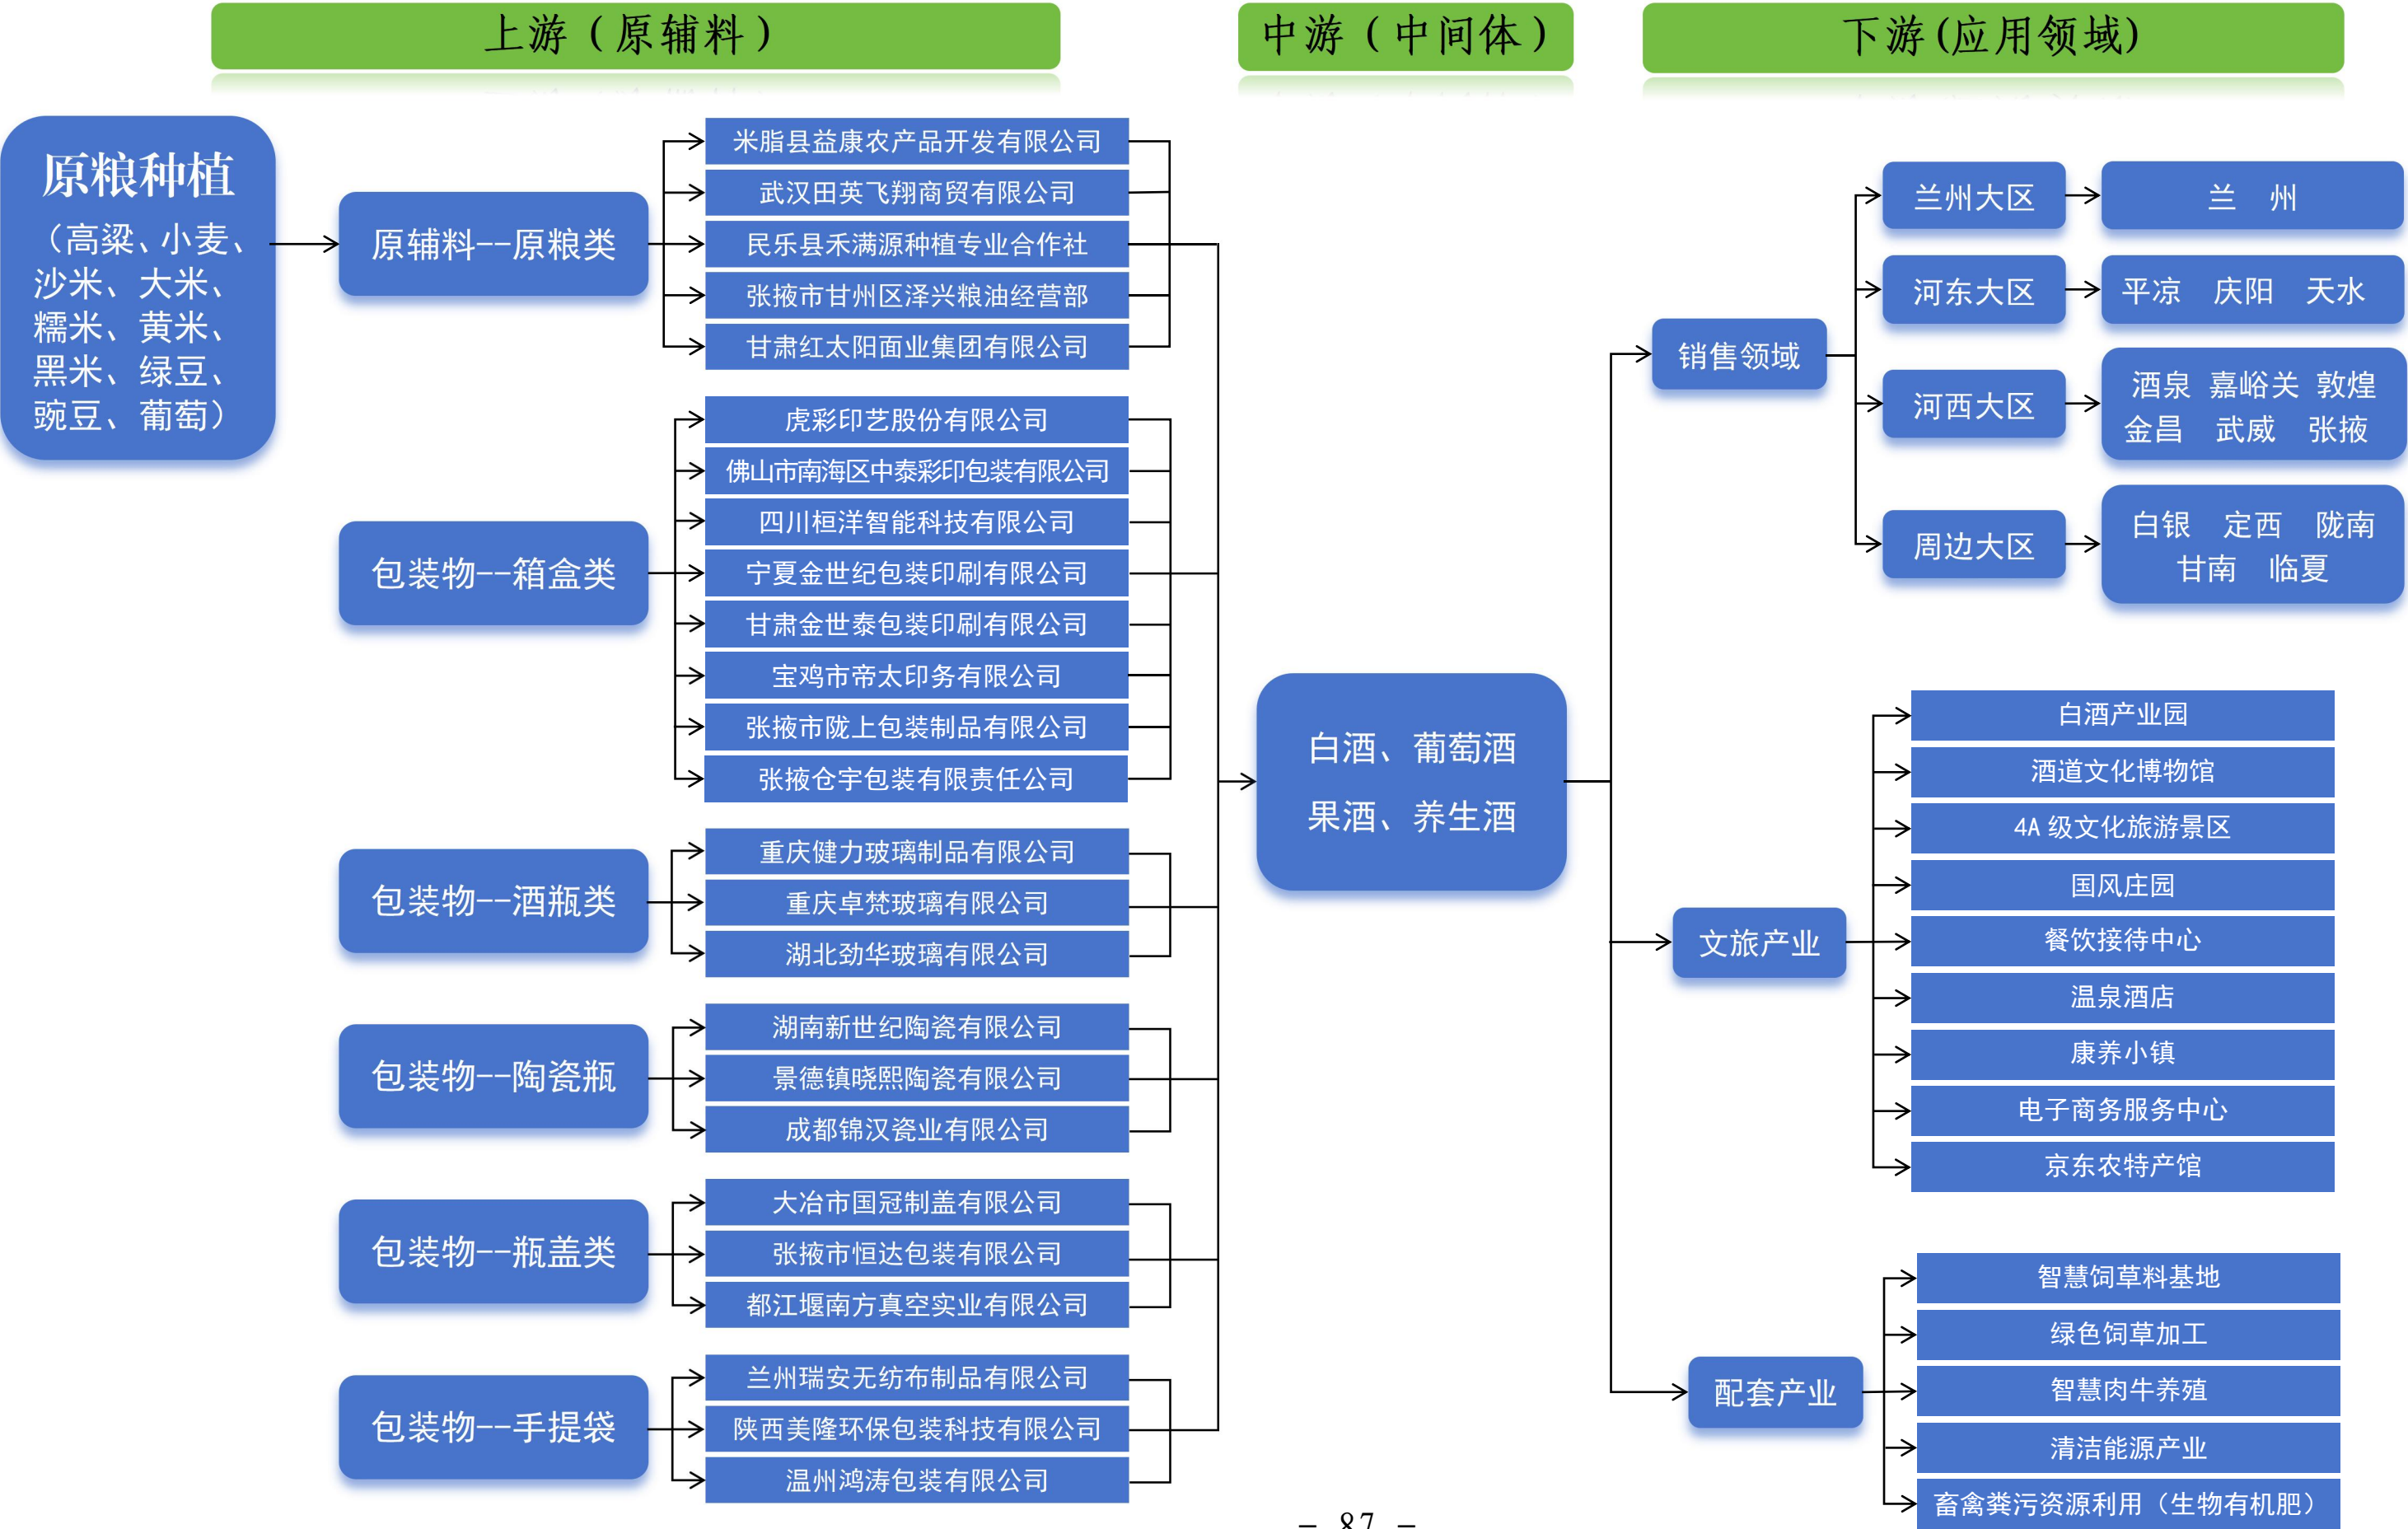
上游（原辅料）

中游（中间体）

下游（应用领域）

原粮种植
（高粱、小麦、沙米、大米、糯米、黄米、黑米、绿豆、豌豆、葡萄）

原辅料--原粮类

米脂县益康农产品开发有限公司
武汉田英飞翔商贸有限公司
民乐县禾满源种植专业合作社
张掖市甘州区泽兴粮油经营部
甘肃红太阳面业集团有限公司

包装物--箱盒类

虎彩印艺股份有限公司
佛山市南海区中泰彩印包装有限公司
四川桓洋智能科技有限公司
宁夏金世纪包装印刷有限公司
甘肃金世泰包装印刷有限公司
宝鸡市帝太印务有限公司
张掖市陇上包装制品有限公司
张掖仓宇包装有限责任公司

包装物--酒瓶类

重庆健力玻璃制品有限公司
重庆卓梵玻璃有限公司
湖北劲华玻璃有限公司

包装物--陶瓷瓶

湖南新世纪陶瓷有限公司
景德镇晓熙陶瓷有限公司
成都锦汉瓷业有限公司

包装物--瓶盖类

大冶市国冠制盖有限公司
张掖市恒达包装有限公司
都江堰南方真空实业有限公司

包装物--手提袋

兰州瑞安无纺布制品有限公司
陕西美隆环保包装科技有限公司
温州鸿涛包装有限公司

白酒、葡萄酒
果酒、养生酒

销售领域

兰州大区
兰 州
河东大区
平凉 庆阳 天水
河西大区
酒泉 嘉峪关 敦煌
金昌 武威 张掖
周边大区
白银 定西 陇南
甘南 临夏

文旅产业

白酒产业园
酒道文化博物馆
4A 级文化旅游景区
国风庄园
餐饮接待中心
温泉酒店
康养小镇
电子商务服务中心
京东农特产馆

配套产业

智慧饲草料基地
绿色饲草加工
智慧肉牛养殖
清洁能源产业
畜禽粪污资源利用（生物有机肥）

— 87 —